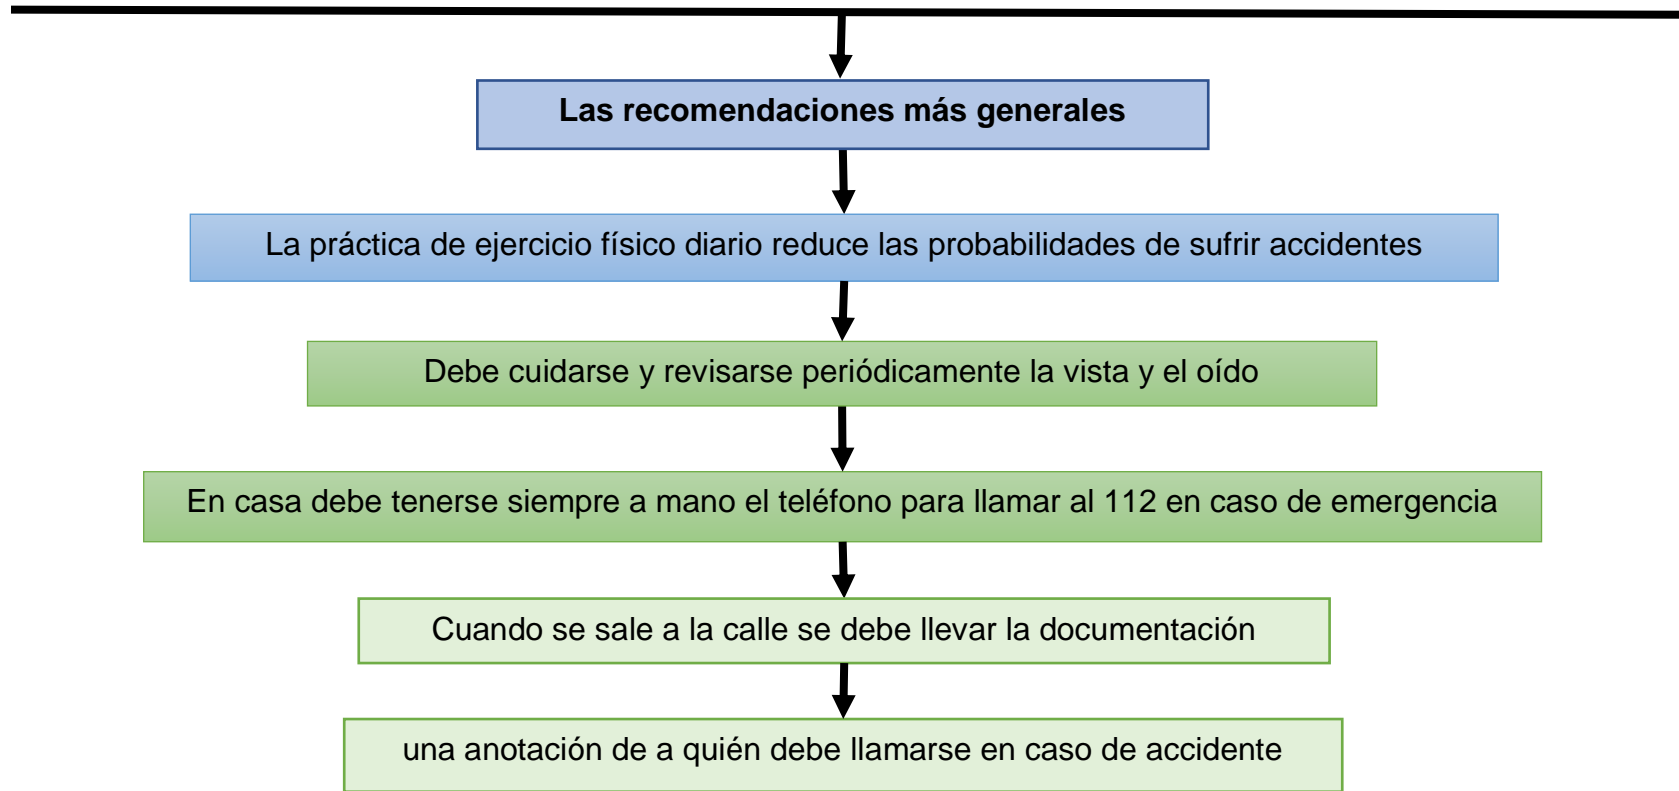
Las recomendaciones más generales

La práctica de ejercicio físico diario reduce las probabilidades de sufrir accidentes

Debe cuidarse y revisarse periódicamente la vista y el oído

En casa debe tenerse siempre a mano el teléfono para llamar al 112 en caso de emergencia

Cuando se sale a la calle se debe llevar la documentación

una anotación de a quién debe llamarse en caso de accidente